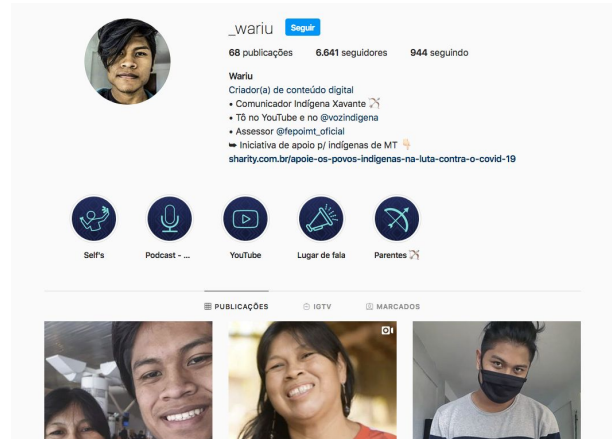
_wariu Seguir

68 publicações 6.641 seguidores 944 seguindo

Wariu
Criador(a) de conteúdo digital
• Comunicador Indígena Xavante 🏹
• Tô no YouTube e no @vozindigena
• Assessor @fepoimt_oficial
➥ Iniciativa de apoio p/ indígenas de MT 👇
sharity.com.br/apoie-os-povos-indigenas-na-luta-contra-o-covid-19

Self's
Podcast - ...
YouTube
Lugar de fala
Parentes 🏹

PUBLICAÇÕES IGTV MARCADOS